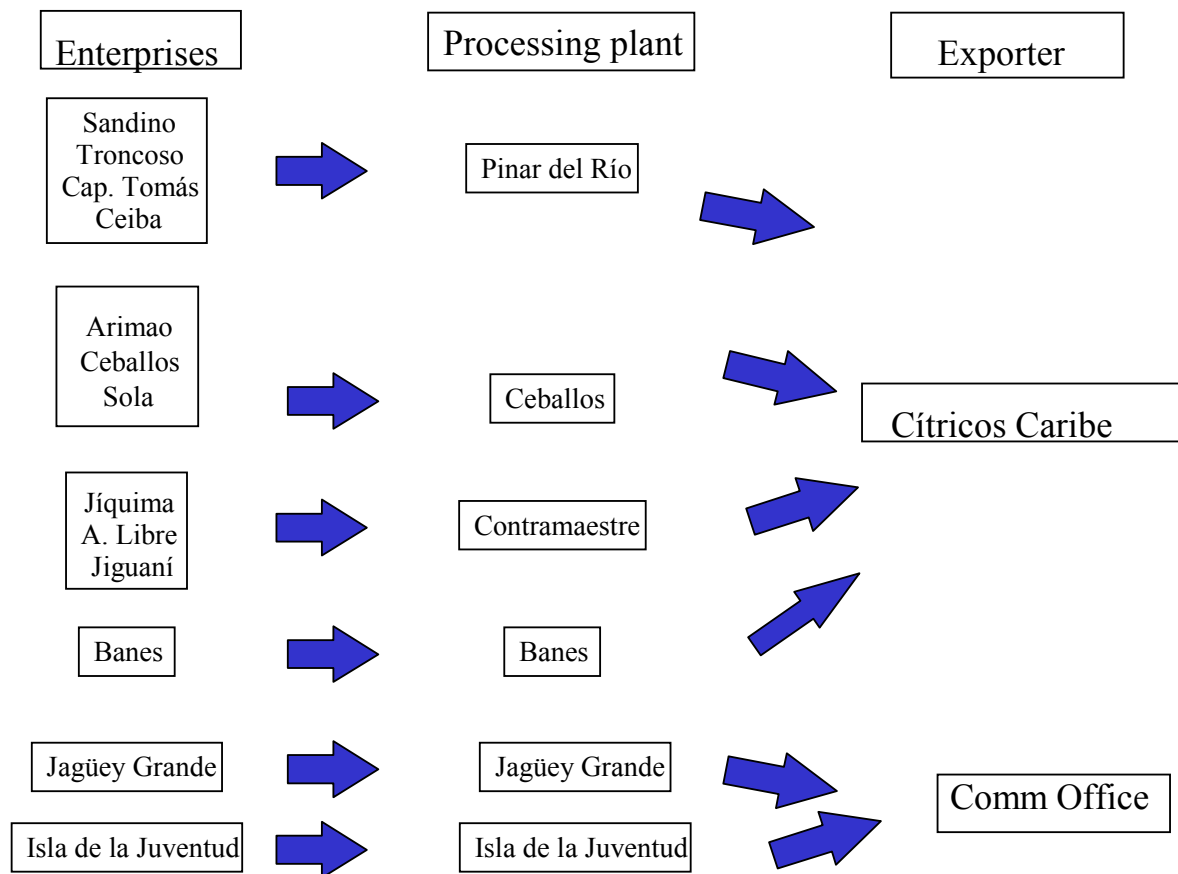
Enterprises

Processing plant

Exporter

Sandino
Troncoso
Cap. Tomás
Ceiba

Pinar del Río

Arimao
Ceballos
Sola

Ceballos

Cítricos Caribe

Jíquima
A. Libre
Jiguaní

Contramaestre

Banes

Banes

Jagüey Grande

Jagüey Grande

Comm Office

Isla de la Juventud

Isla de la Juventud